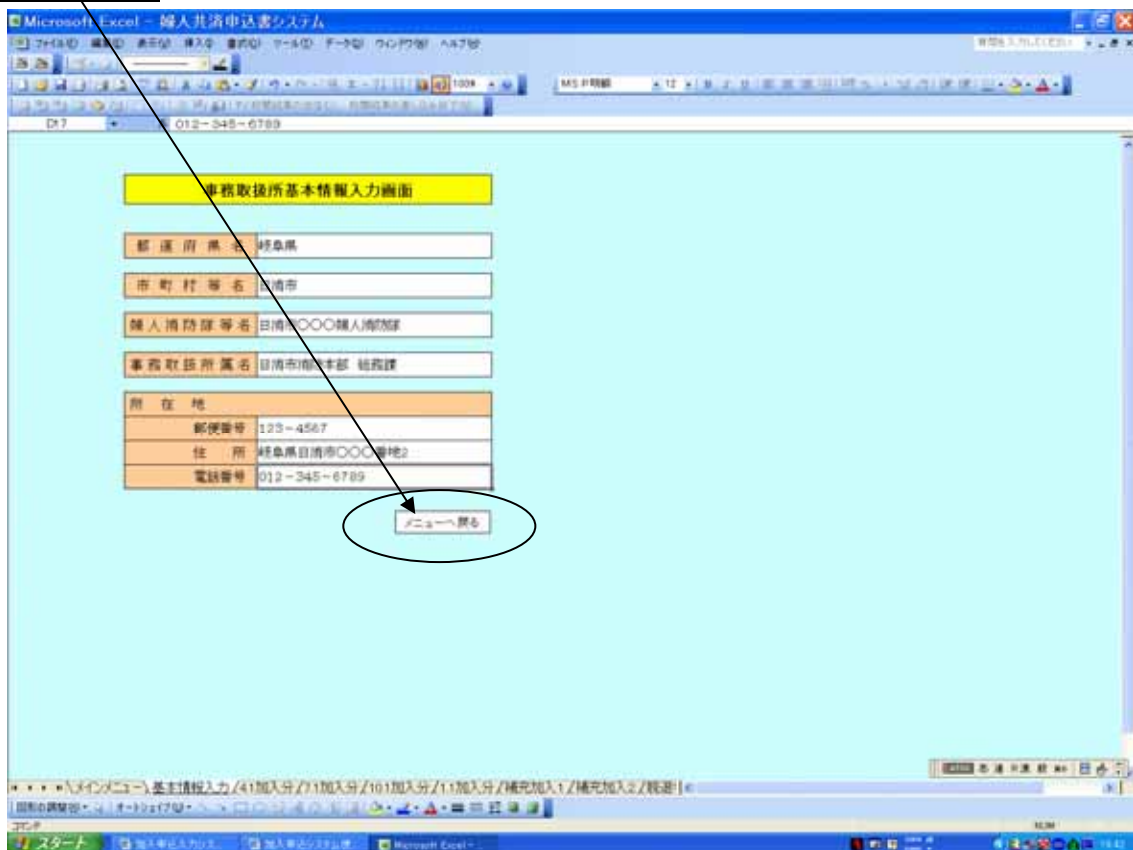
Microsoft Excel - 婦人共済申込書システム

ファイル(F) 編集(E) 表示(V) 挿入(I) 書式(O) ツール(T) データ(D) ウィンドウ(W) ヘルプ(H)

MS P明朝 12

D17 012-345-6789

事務取扱所基本情報入力画面

| 都道府県名 | 岐阜県 |
|---|---|
| 市町村等名 | 日清市 |
| 婦人消防隊等名 | 日清市〇〇〇婦人消防隊 |
| 事務取扱所属名 | 日清市消防本部 総務課 |

| 所在地 | |
|---|---|
| 郵便番号 | 123-4567 |
| 住所 | 岐阜県日清市〇〇〇番地2 |
| 電話番号 | 012-345-6789 |

メニューへ戻る

メインメニュー 基本情報入力 4.1加入分 7.1加入分 10.1加入分 1.1加入分 補充加入1 補充加入2 脱退

図形の調整(R) オートシェイプ(U)

コマンド

スタート Microsoft Excel -